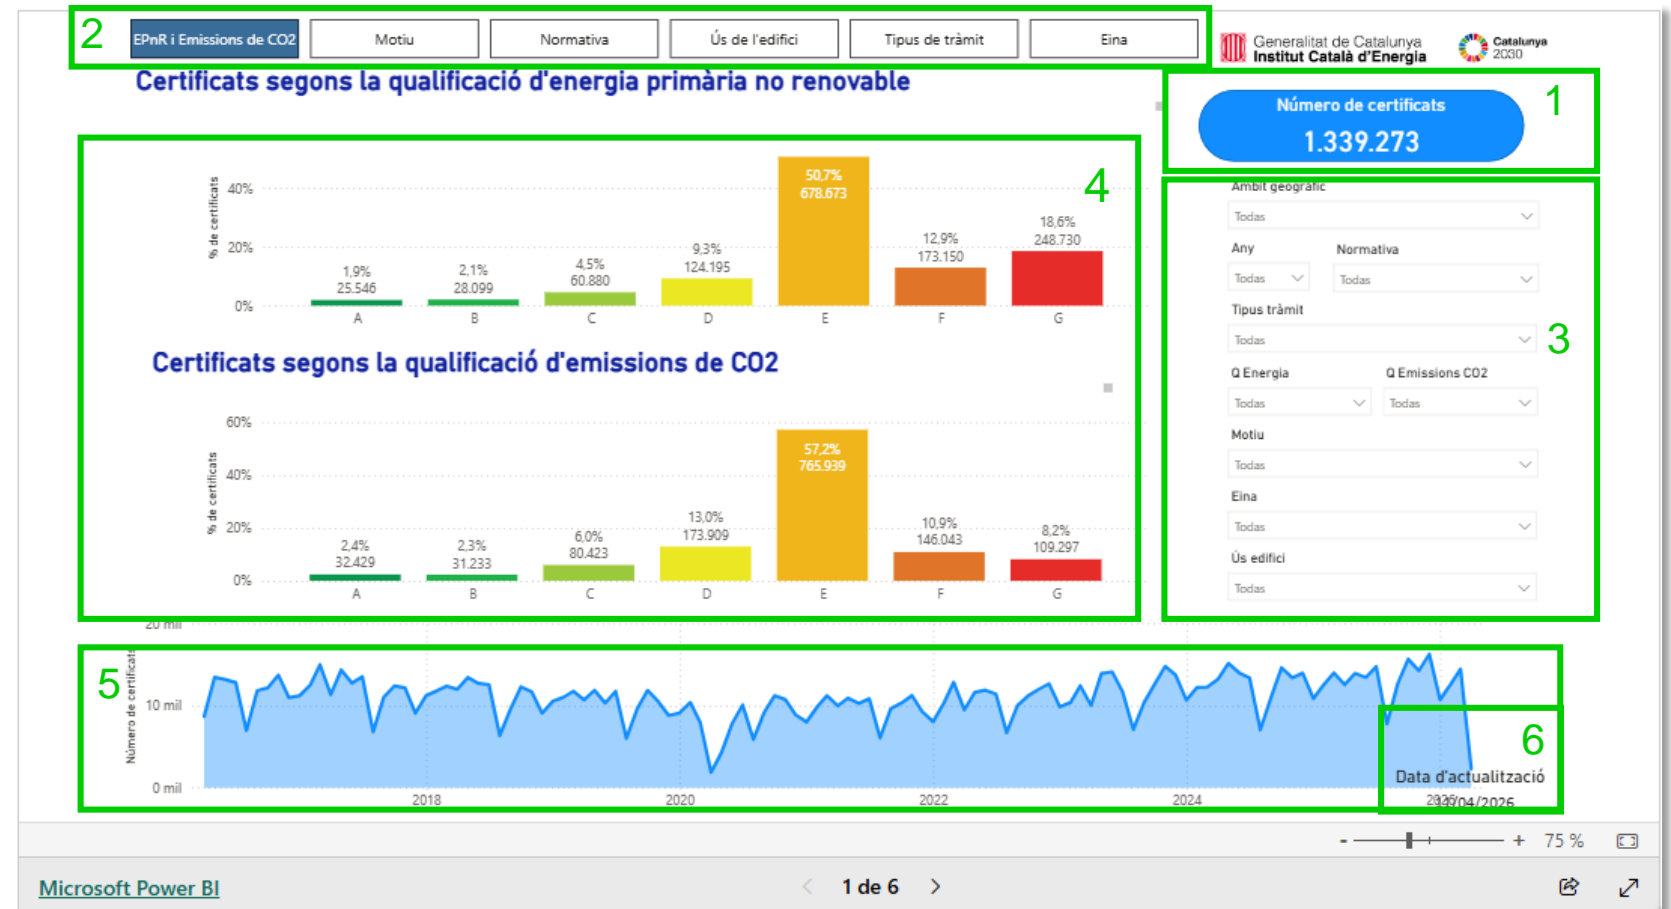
2

EPnR i Emissions de CO2 | Motiu | Normativa | Ús de l'edifici | Tipus de tràmit | Eina

Generalitat de Catalunya
Institut Català d'Energia

Catalunya 2030

Certificats segons la qualificació d'energia primària no renovable

1

Número de certificats
1.339.273

4

% de certificats

40%
20%
0%

| | A | B | C | D | E | F | G |
|---|---|---|---|---|---|---|---|
| % | 1,9% | 2,1% | 4,5% | 9,3% | 50,7% | 12,9% | 18,6% |
| Nombre | 25.546 | 28.099 | 60.880 | 124.195 | 678.673 | 173.150 | 248.730 |

Certificats segons la qualificació d'emissions de CO2

% de certificats

60%
40%
20%
0%

| | A | B | C | D | E | F | G |
|---|---|---|---|---|---|---|---|
| % | 2,4% | 2,3% | 6,0% | 13,0% | 57,2% | 10,9% | 8,2% |
| Nombre | 32.429 | 31.233 | 80.423 | 173.909 | 765.939 | 146.043 | 109.297 |

Àmbit geogràfic
Todas
Any
Todas
Normativa
Todas
Tipus tràmit
Todas
3
Q Energia
Todas
Q Emissions CO2
Todas
Motiu
Todas
Eina
Todas
Ús edifici
Todas

20 mil
5
10 mil
0 mil
Número de certificats
2018
2020
2022
2024
2026

6
Data d'actualització
10/04/2026

- + 75 %

Microsoft Power BI

1 de 6